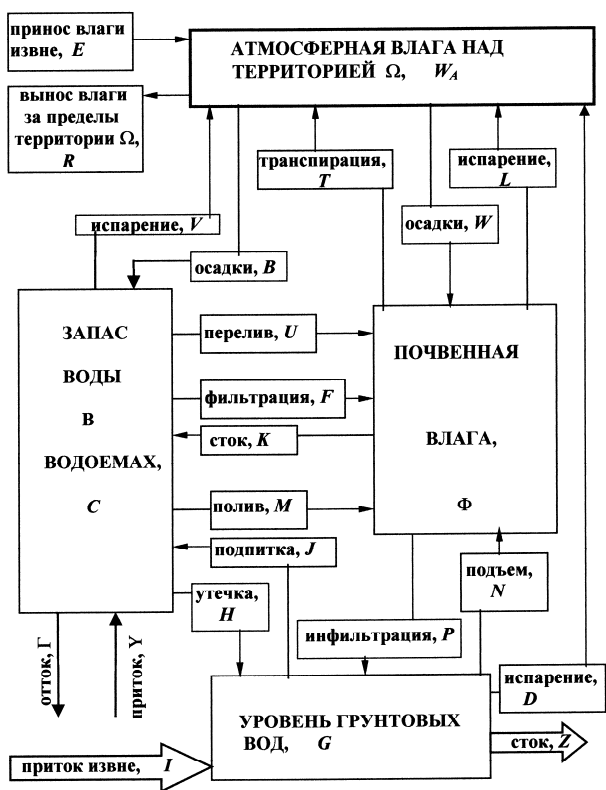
принос влаги извне, $E$

АТМОСФЕРНАЯ ВЛАГА НАД ТЕРРИТОРИЕЙ $\Omega$, $W_A$

вынос влаги за пределы территории $\Omega$, $R$

транспирация, $T$

испарение, $L$

испарение, $V$

осадки, $W$

осадки, $B$

ЗАПАС ВОДЫ В ВОДОЕМАХ, $C$

перелив, $U$

фильтрация, $F$

сток, $K$

полив, $M$

подпитка, $J$

ПОЧВЕННАЯ ВЛАГА, $\Phi$

утечка, $H$

подъем, $N$

инфильтрация, $P$

отток, $\Gamma$

приток, $Y$

испарение, $D$

УРОВЕНЬ ГРУНТОВЫХ ВОД, $G$

приток извне, $I$

сток, $Z$